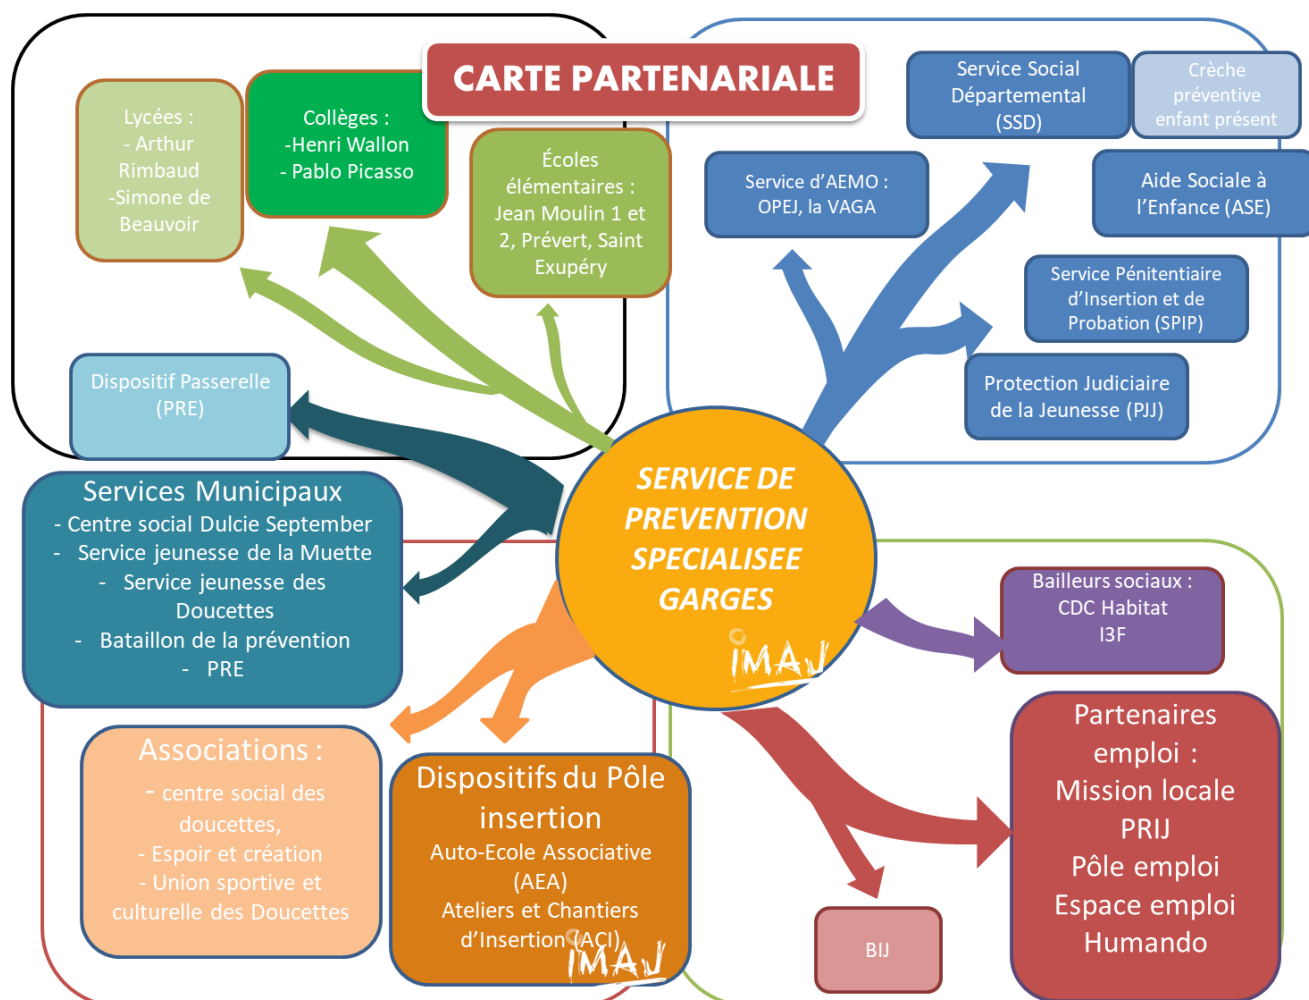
CARTE PARTENARIALE

Lycées :
- Arthur Rimbaud
-Simone de Beauvoir

Collèges :
-Henri Wallon
- Pablo Picasso

Écoles élémentaires : Jean Moulin 1 et 2, Prévert, Saint Exupéry

Service Social Départemental (SSD)

Crèche préventive enfant présent

Service d'AEMO : OPEJ, la VAGA

Aide Sociale à l'Enfance (ASE)

Service Pénitentiaire d'Insertion et de Probation (SPIP)

Protection Judiciaire de la Jeunesse (PJJ)

Dispositif Passerelle (PRE)

SERVICE DE PREVENTION SPECIALISEE GARGES

IMAJ

Services Municipaux
- Centre social Dulcie September
- Service jeunesse de la Muette
- Service jeunesse des Doucettes
- Bataillon de la prévention
- PRE

Bailleurs sociaux :
CDC Habitat
I3F

Associations :
- centre social des doucettes,
- Espoir et création
- Union sportive et culturelle des Doucettes

Dispositifs du Pôle insertion
Auto-Ecole Associative (AEA)
Ateliers et Chantiers d'Insertion (ACI)

IMAJ

Partenaires emploi :
Mission locale
PRIJ
Pôle emploi
Espace emploi
Humando

BIJ